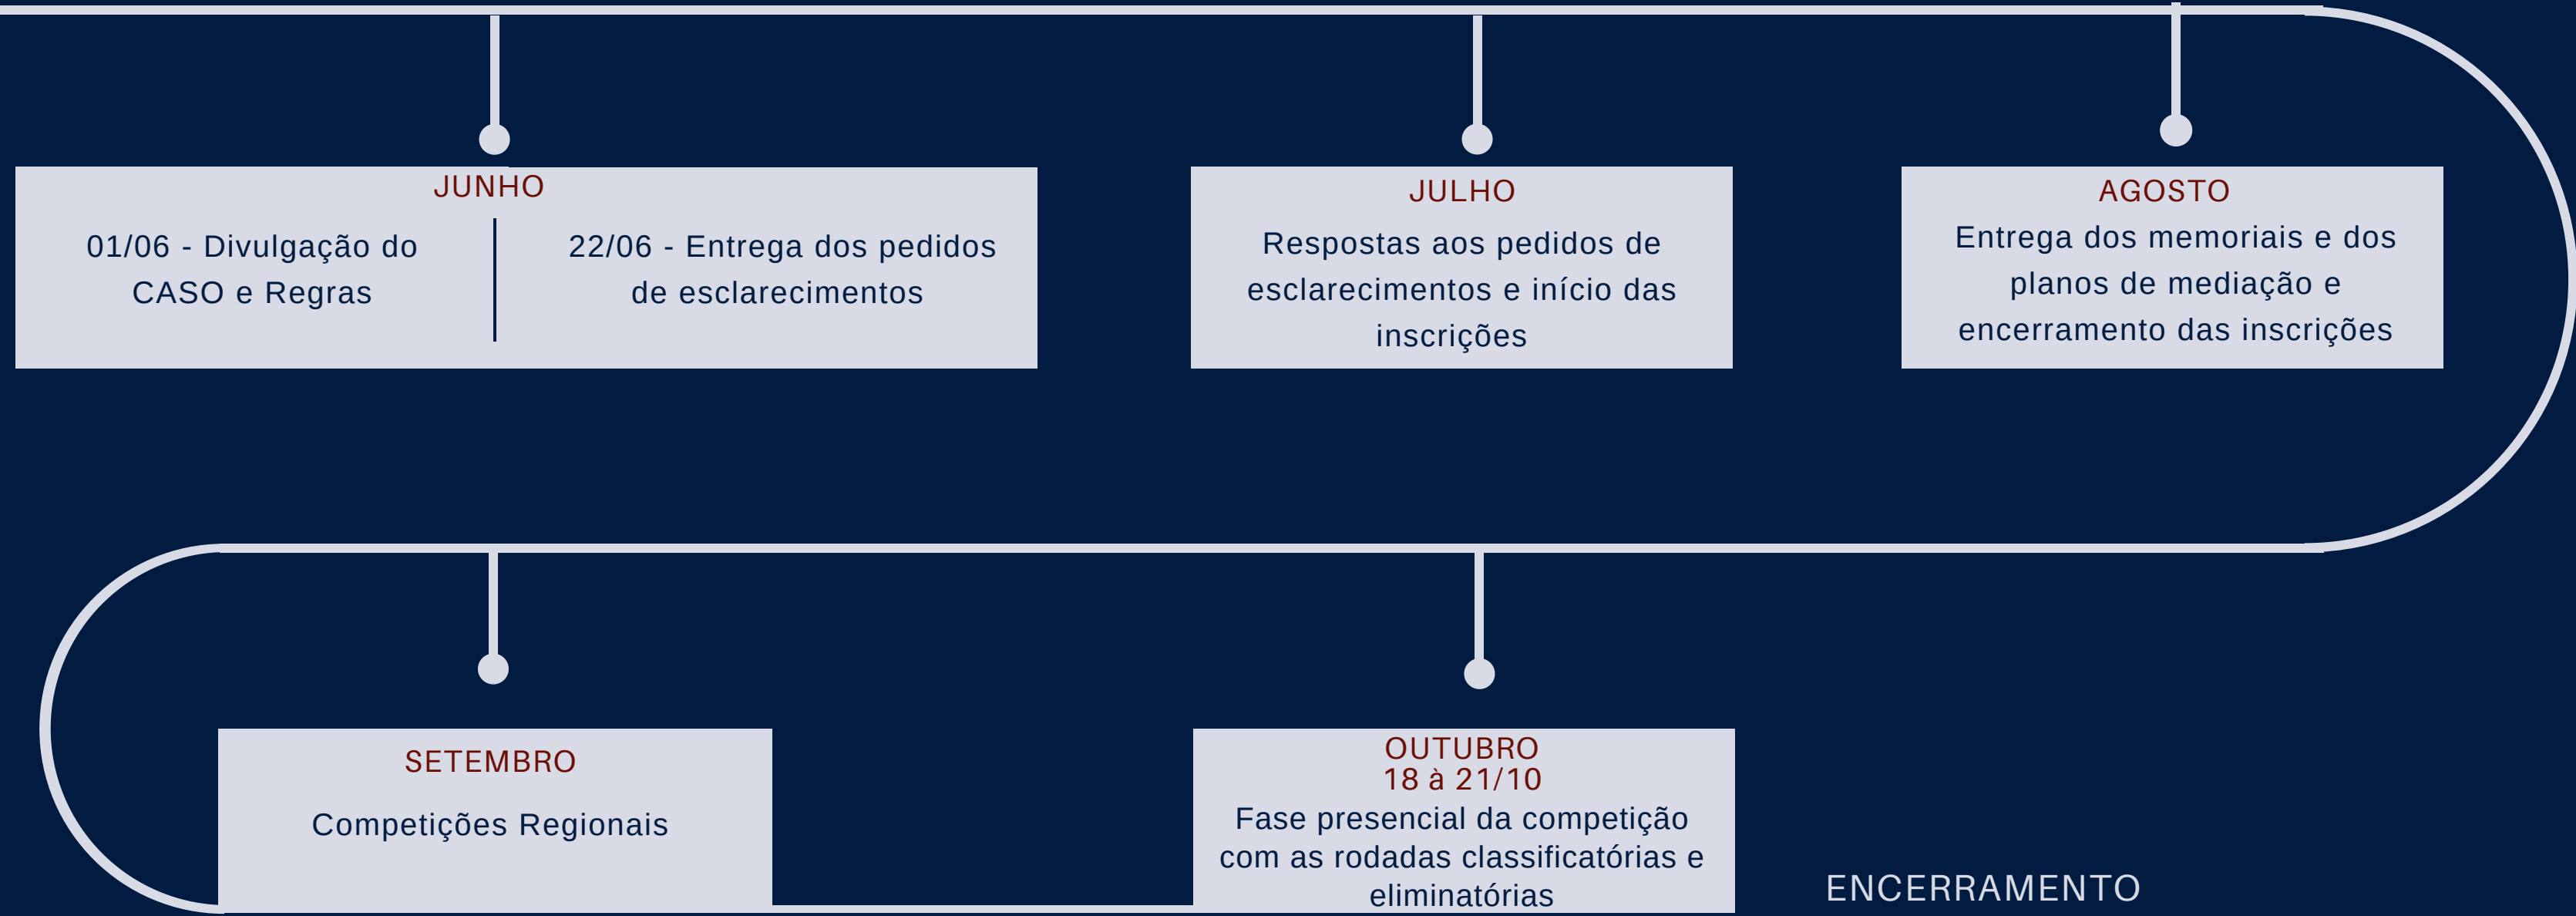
JUNHO

01/06 - Divulgação do CASO e Regras

22/06 - Entrega dos pedidos de esclarecimentos

JULHO

Respostas aos pedidos de esclarecimentos e início das inscrições

AGOSTO

Entrega dos memoriais e dos planos de mediação e encerramento das inscrições

SETEMBRO

Competições Regionais

OUTUBRO
18 à 21/10
Fase presencial da competição com as rodadas classificatórias e eliminatórias

ENCERRAMENTO